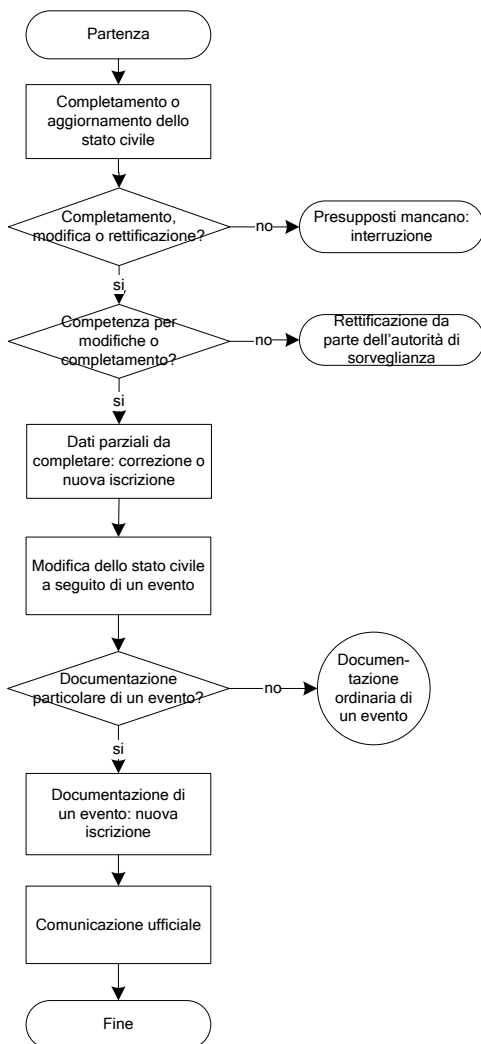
Partenza

Completamento o aggiornamento dello stato civile

Completamento, modifica o rettificazione?

no

Presupposti mancano: interruzione

si

Competenza per modifiche o completamento?

no

Rettificazione da parte dell'autorità di sorveglianza

si

Dati parziali da completare: correzione o nuova iscrizione

Modifica dello stato civile a seguito di un evento

Documentazione particolare di un evento?

no

Documentazione ordinaria di un evento

si

Documentazione di un evento: nuova iscrizione

Comunicazione ufficiale

Fine